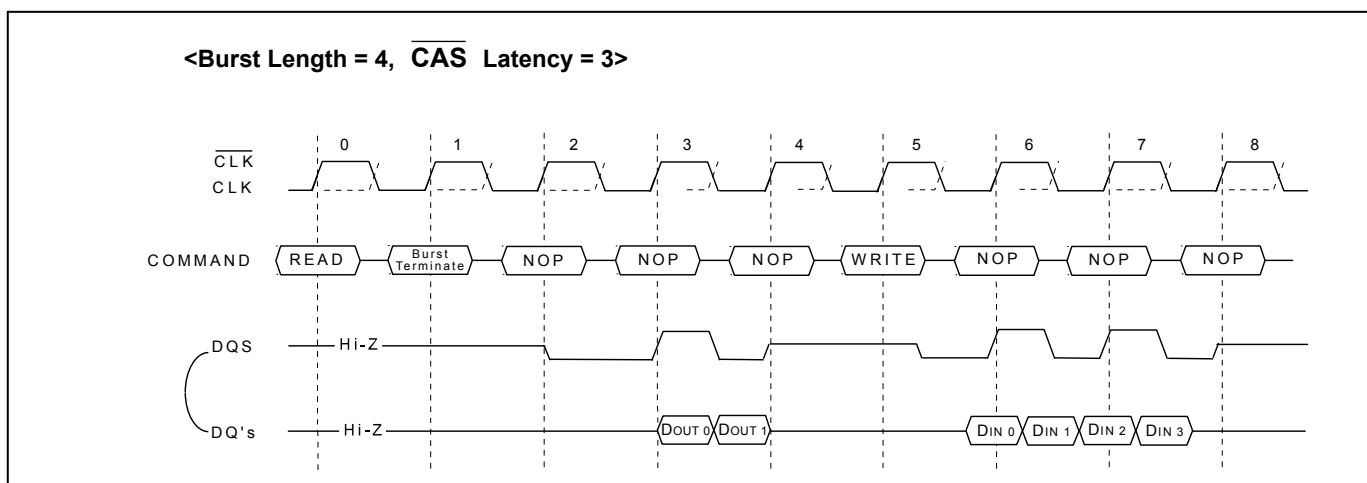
<Burst Length = 4, $\overline{\text{CAS}}$ Latency = 3>

0 1 2 3 4 5 6 7 8

$\overline{\text{CLK}}$

CLK

COMMAND READ Burst Terminate NOP NOP NOP WRITE NOP NOP NOP

DQS Hi-Z

DQ's Hi-Z DOUT 0 DOUT 1 DIN 0 DIN 1 DIN 2 DIN 3